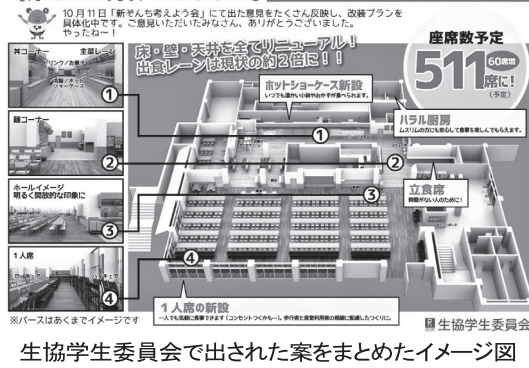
10月11日「新そんち考えよう会」にて出た意見をたくさん反映し、改装プランを具体化中です。ご意見いただいたみなさん、ありがとうございました。
やったねー！

床・壁・天井全てリニューアル！
出食レーンは現状の約2倍に！！

座席数予定
511席に！
60席増
（予定）

丼コーナー　主菜レーン
ドリンク/お茶
麺類/ホット
ショーケース

麺コーナー

ホールイメージ
明るく開放的な印象に

1人席
パーテーション
ハイチェア

ホットショーケース新設
いつでも温かいお料理が手早く食べられます。

ハラル厨房
ムスリムの方にも安心して食事を楽しんでもらえます。

立食席
時間がない人のために！

1人席の新設
一人でも気軽に食事できます（コンセントつきも…）。歩行者と食堂利用者の導線に配慮したつくりに。

①
②
③
④
①
②
③
④

※パースはあくまでイメージです

生協学生委員会

生協学生委員会で出された案をまとめたイメージ図